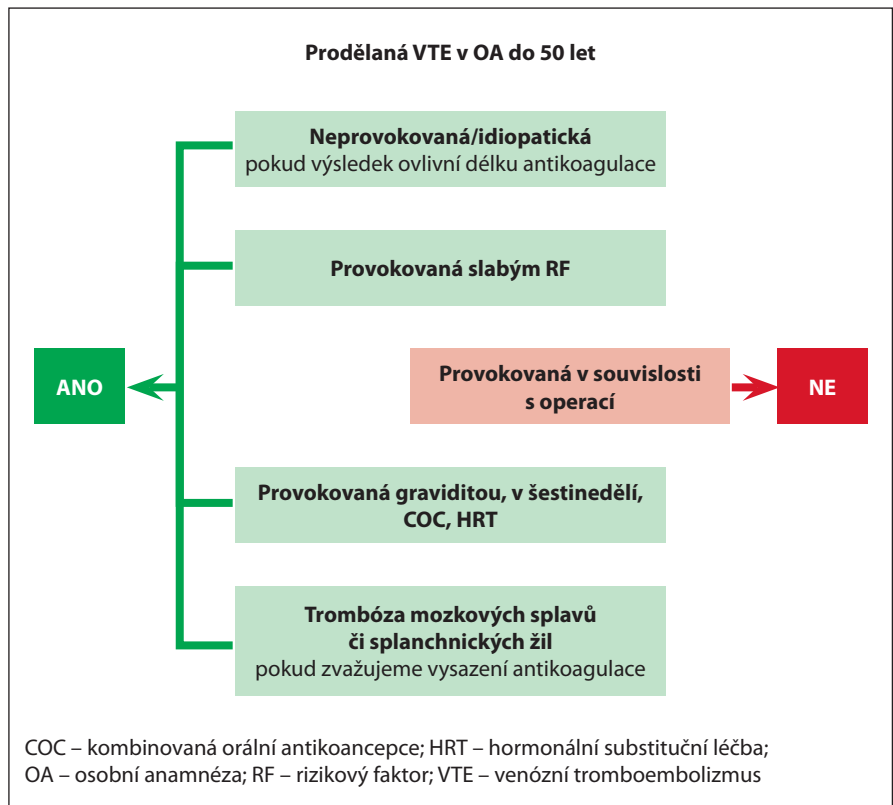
Prodělaná VTE v OA do 50 let

Neprovokovaná/idiopatická
pokud výsledek ovlivní délku antikoagulace

Provokovaná slabým RF

ANO

Provokovaná v souvislosti s operací

NE

Provokovaná graviditou, v šestinedělí, COC, HRT

Trombóza mozkových splavů či splanchnických žil
pokud zvažujeme vysazení antikoagulace

COC – kombinovaná orální antikoancepce; HRT – hormonální substituční léčba; OA – osobní anamnéza; RF – rizikový faktor; VTE – venózní tromboembolizmus